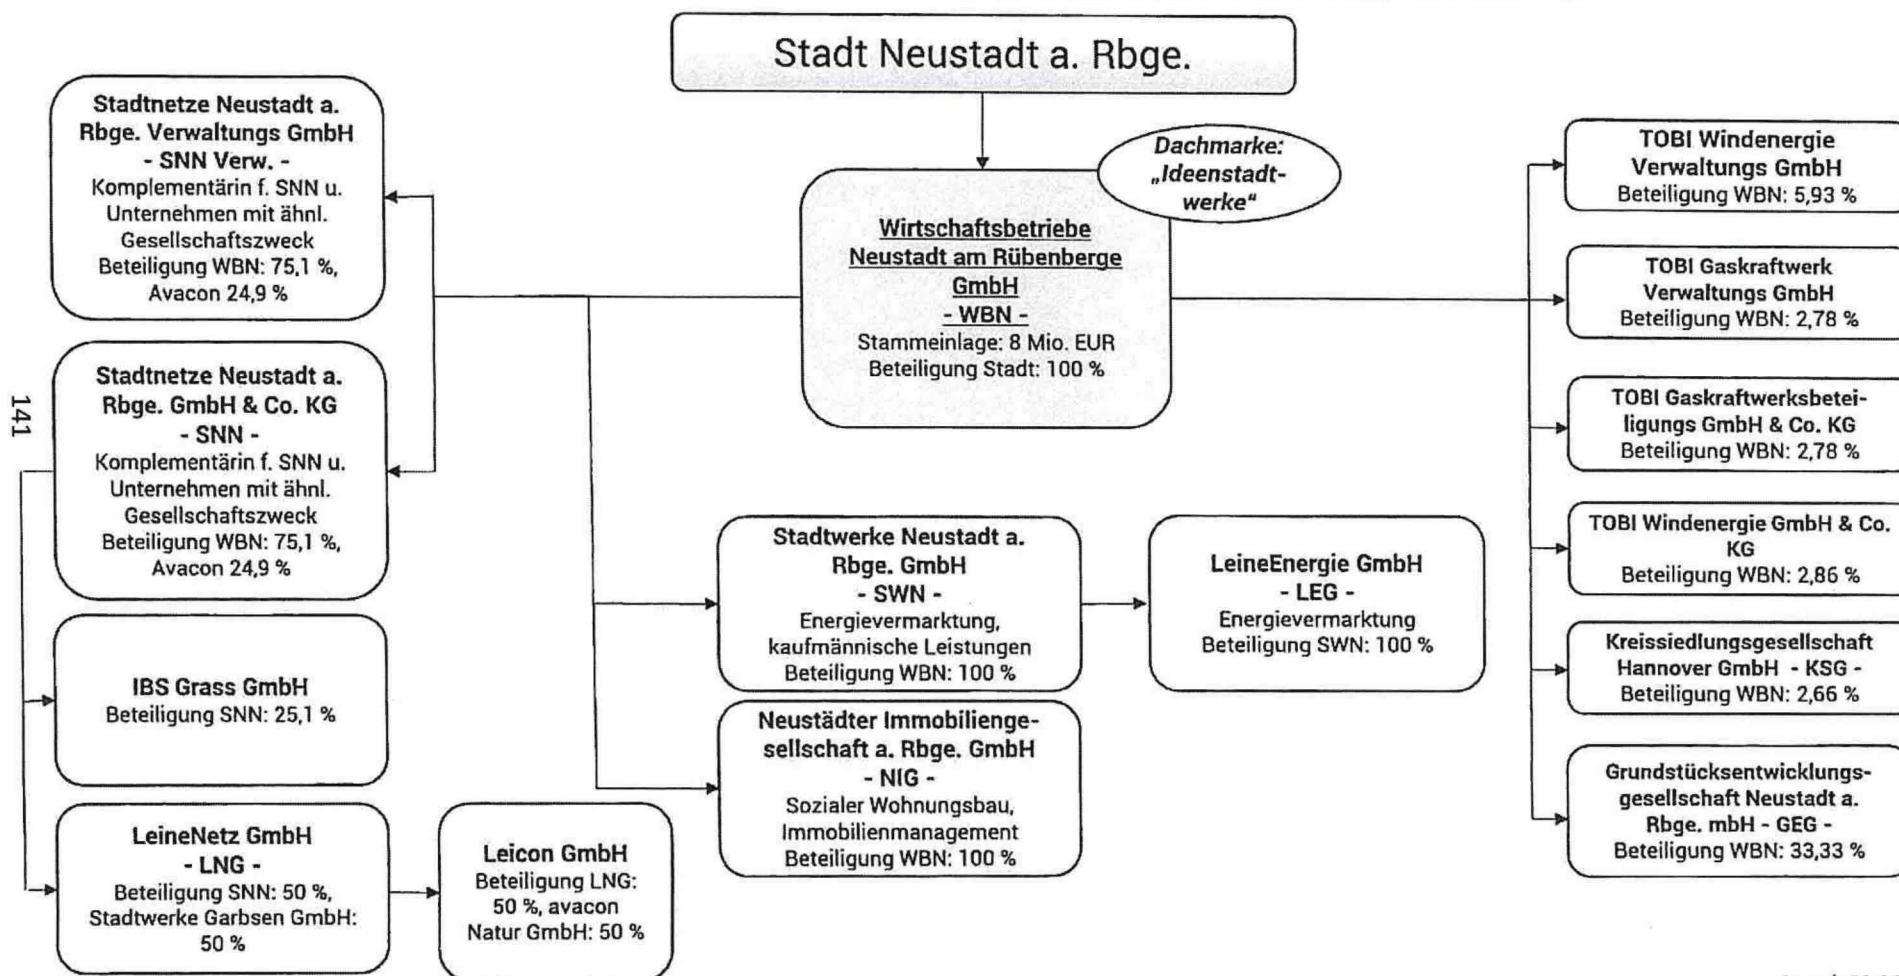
Stadt Neustadt a. Rbge.

Stadtnetze Neustadt a. Rbge. Verwaltungs GmbH
- SNN Verw. -
Komplementärin f. SNN u. Unternehmen mit ähnl. Gesellschaftszweck
Beteiligung WBN: 75,1 %, Avacon 24,9 %

Stadtnetze Neustadt a. Rbge. GmbH & Co. KG
- SNN -
Komplementärin f. SNN u. Unternehmen mit ähnl. Gesellschaftszweck
Beteiligung WBN: 75,1 %, Avacon 24,9 %

141

IBS Grass GmbH
Beteiligung SNN: 25,1 %

LeineNetz GmbH
- LNG -
Beteiligung SNN: 50 %, Stadtwerke Garbsen GmbH: 50 %

Leicon GmbH
Beteiligung LNG: 50 %, avacon Natur GmbH: 50 %

Dachmarke: „Ideenstadtwerke"

Wirtschaftsbetriebe Neustadt am Rübenberge GmbH
- WBN -
Stammeinlage: 8 Mio. EUR
Beteiligung Stadt: 100 %

Stadtwerke Neustadt a. Rbge. GmbH
- SWN -
Energievermarktung, kaufmännische Leistungen
Beteiligung WBN: 100 %

LeineEnergie GmbH
- LEG -
Energievermarktung
Beteiligung SWN: 100 %

Neustädter Immobiliengesellschaft a. Rbge. GmbH
- NIG -
Sozialer Wohnungsbau, Immobilienmanagement
Beteiligung WBN: 100 %

TOBI Windenergie Verwaltungs GmbH
Beteiligung WBN: 5,93 %

TOBI Gaskraftwerk Verwaltungs GmbH
Beteiligung WBN: 2,78 %

TOBI Gaskraftwerksbeteiligungs GmbH & Co. KG
Beteiligung WBN: 2,78 %

TOBI Windenergie GmbH & Co. KG
Beteiligung WBN: 2,86 %

Kreissiedlungsgesellschaft Hannover GmbH - KSG -
Beteiligung WBN: 2,66 %

Grundstücksentwicklungsgesellschaft Neustadt a. Rbge. mbH - GEG -
Beteiligung WBN: 33,33 %